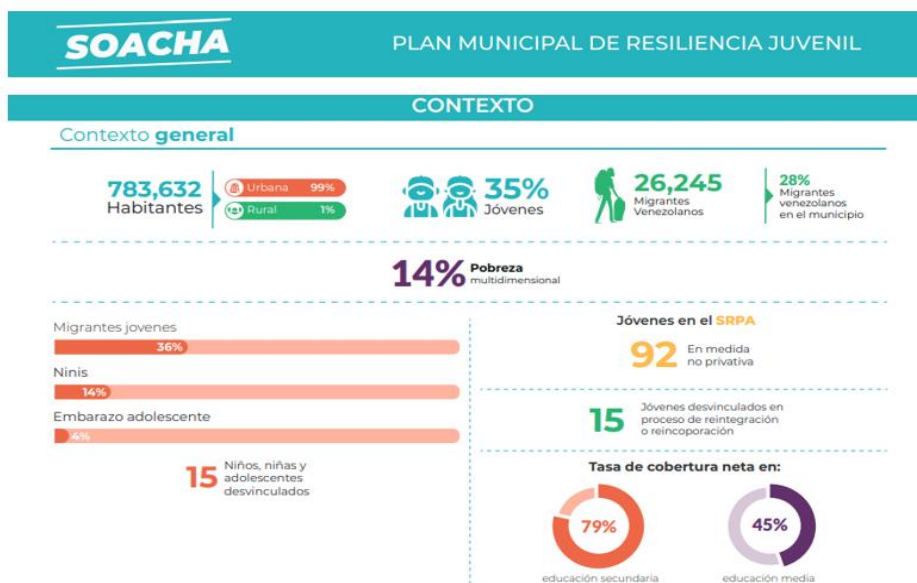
SOACHA

PLAN MUNICIPAL DE RESILIENCIA JUVENIL

CONTEXTO

Contexto general

783,632 Habitantes

Urbana 99%

Rural 1%

35% Jóvenes

26,245 Migrantes Venezolanos

28% Migrantes venezolanos en el municipio

14% Pobreza multidimensional

Migrantes jovenes

36%

Ninis

14%

Embarazo adolescente

4%

15 Niños, niñas y adolescentes desvinculados

Jóvenes en el SRPA

92 En medida no privativa

15 Jóvenes desvinculados en proceso de reintegración o reincorporación

Tasa de cobertura neta en:

79%

educación secundaria

45%

educación media